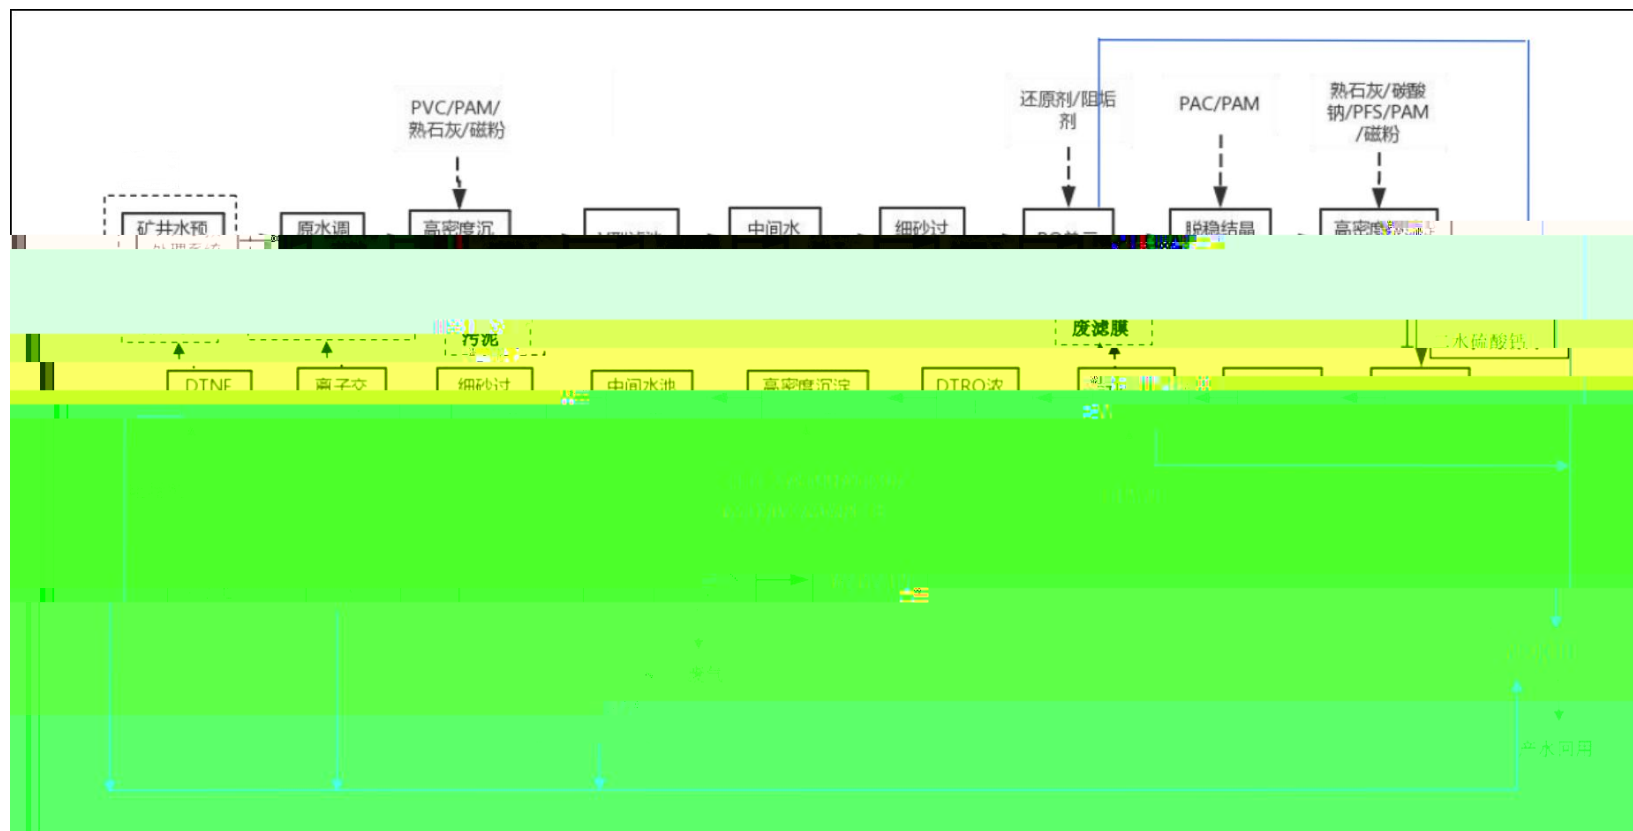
PVC/PAM/熟石灰/磁粉

还原剂/阻垢剂

PAC/PAM

熟石灰/碳酸钠/PFS/PAM/磁粉

矿井水预处理系统

原水调

高密度沉

中间水

细砂过

脱稳结晶

高密度

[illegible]

污泥

废滤膜

二水硫酸钙

DTNF

离子交

细砂过

中间水池

高密度沉淀

DTRO浓

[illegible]

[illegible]